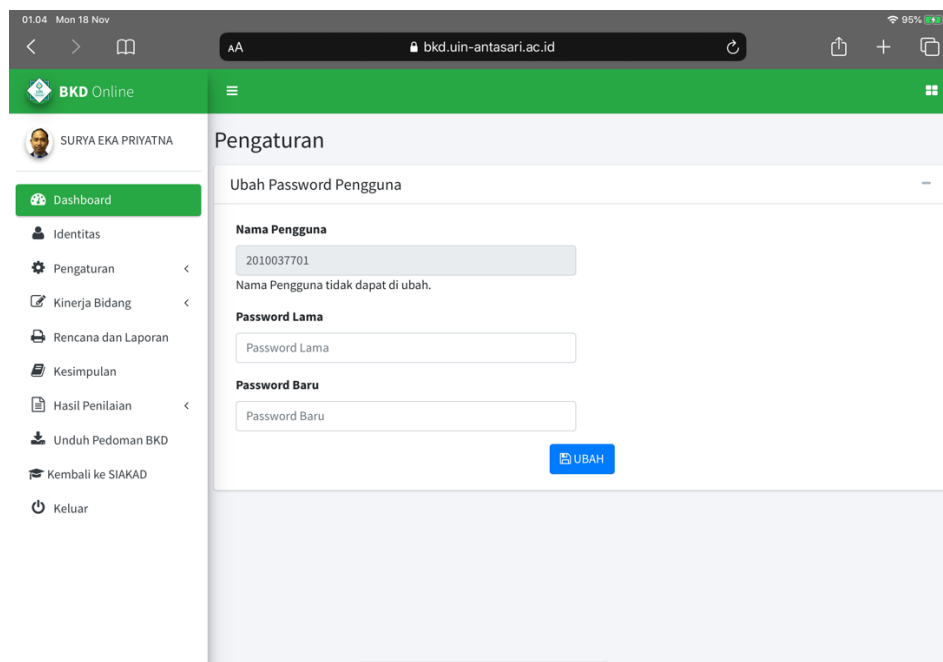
01.04 Mon 18 Nov

95%

AA

bkd.uin-antasari.ac.id

BKD Online

SURYA EKA PRIYATNA

Dashboard

Identitas

Pengaturan

Kinerja Bidang

Rencana dan Laporan

Kesimpulan

Hasil Penilaian

Unduh Pedoman BKD

Kembali ke SIAKAD

Keluar

Pengaturan

Ubah Password Pengguna

Nama Pengguna

2010037701

Nama Pengguna tidak dapat di ubah.

Password Lama

Password Lama

Password Baru

Password Baru

UBAH